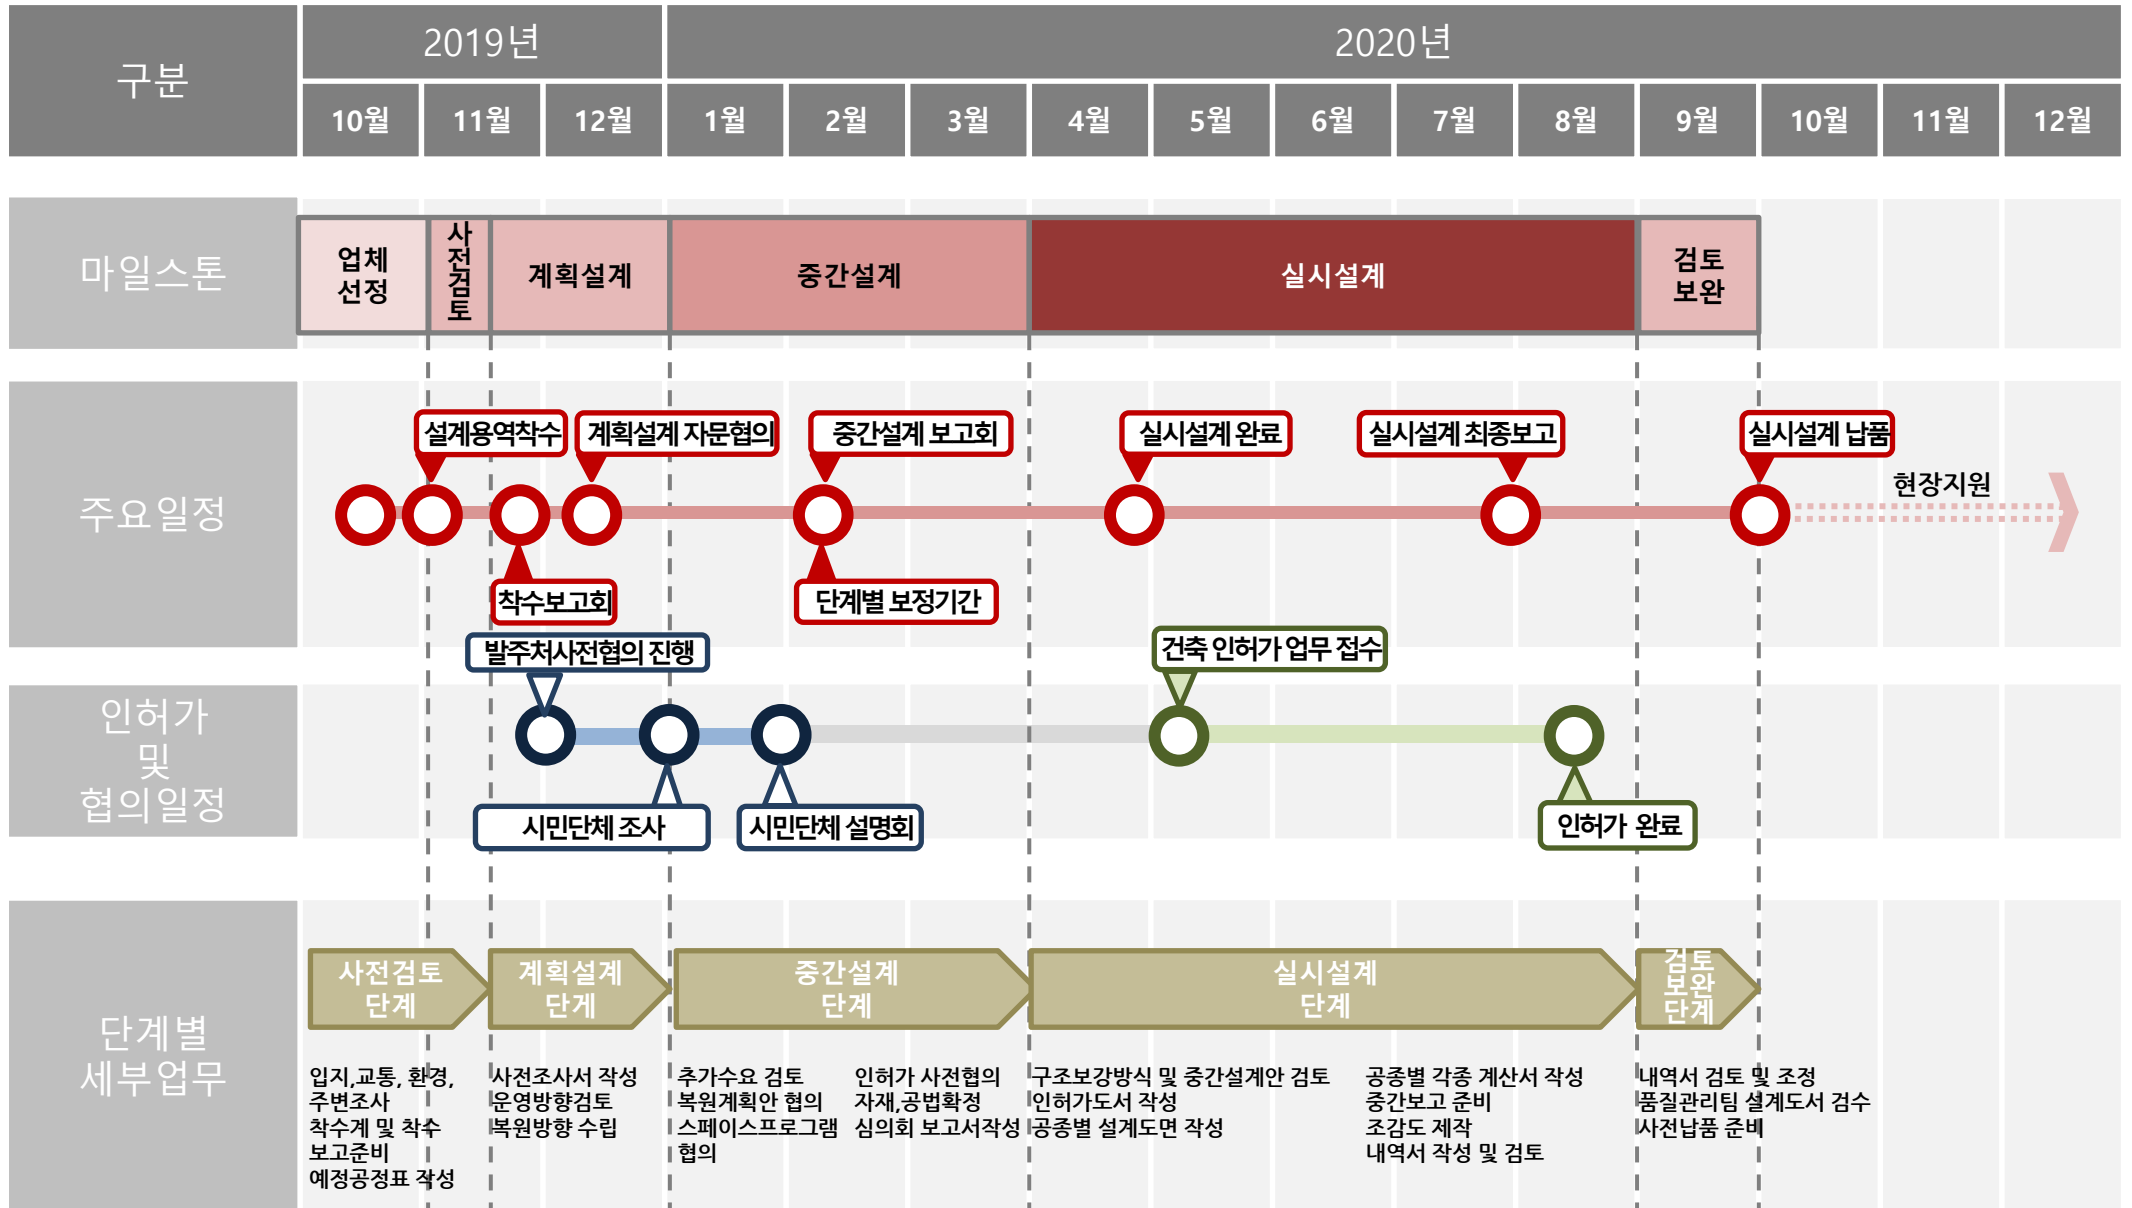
| 구분 | 2019년 | | | 2020년 | | | | | | | | | | | |
|---|---|---|---|---|---|---|---|---|---|---|---|---|---|---|---|
| | 10월 | 11월 | 12월 | 1월 | 2월 | 3월 | 4월 | 5월 | 6월 | 7월 | 8월 | 9월 | 10월 | 11월 | 12월 |

마일스톤

업체 선정
사전검토
계획설계
중간설계
실시설계
검토 보완

주요일정

설계용역착수
계획설계 자문협의
중간설계 보고회
실시설계 완료
실시설계 최종보고
실시설계 납품
현장지원
착수보고회
단계별 보정기간
발주처사전협의 진행
건축 인허가 업무 접수

인허가 및 협의일정

시민단체 조사
시민단체 설명회
인허가 완료

단계별 세부업무

사전검토 단계
계획설계 단계
중간설계 단계
실시설계 단계
검토 보완 단계

입지,교통, 환경, 주변조사
착수계 및 착수 보고준비
예정공정표 작성

사전조사서 작성
운영방향검토
복원방향 수립

추가수요 검토
복원계획안 협의
스페이스프로그램 협의

인허가 사전협의
자재,공법확정
심의회 보고서작성

구조보강방식 및 중간설계안 검토
인허가도서 작성
공종별 설계도면 작성

공종별 각종 계산서 작성
중간보고 준비
조감도 제작
내역서 작성 및 검토

내역서 검토 및 조정
품질관리팀 설계도서 검수
사전납품 준비